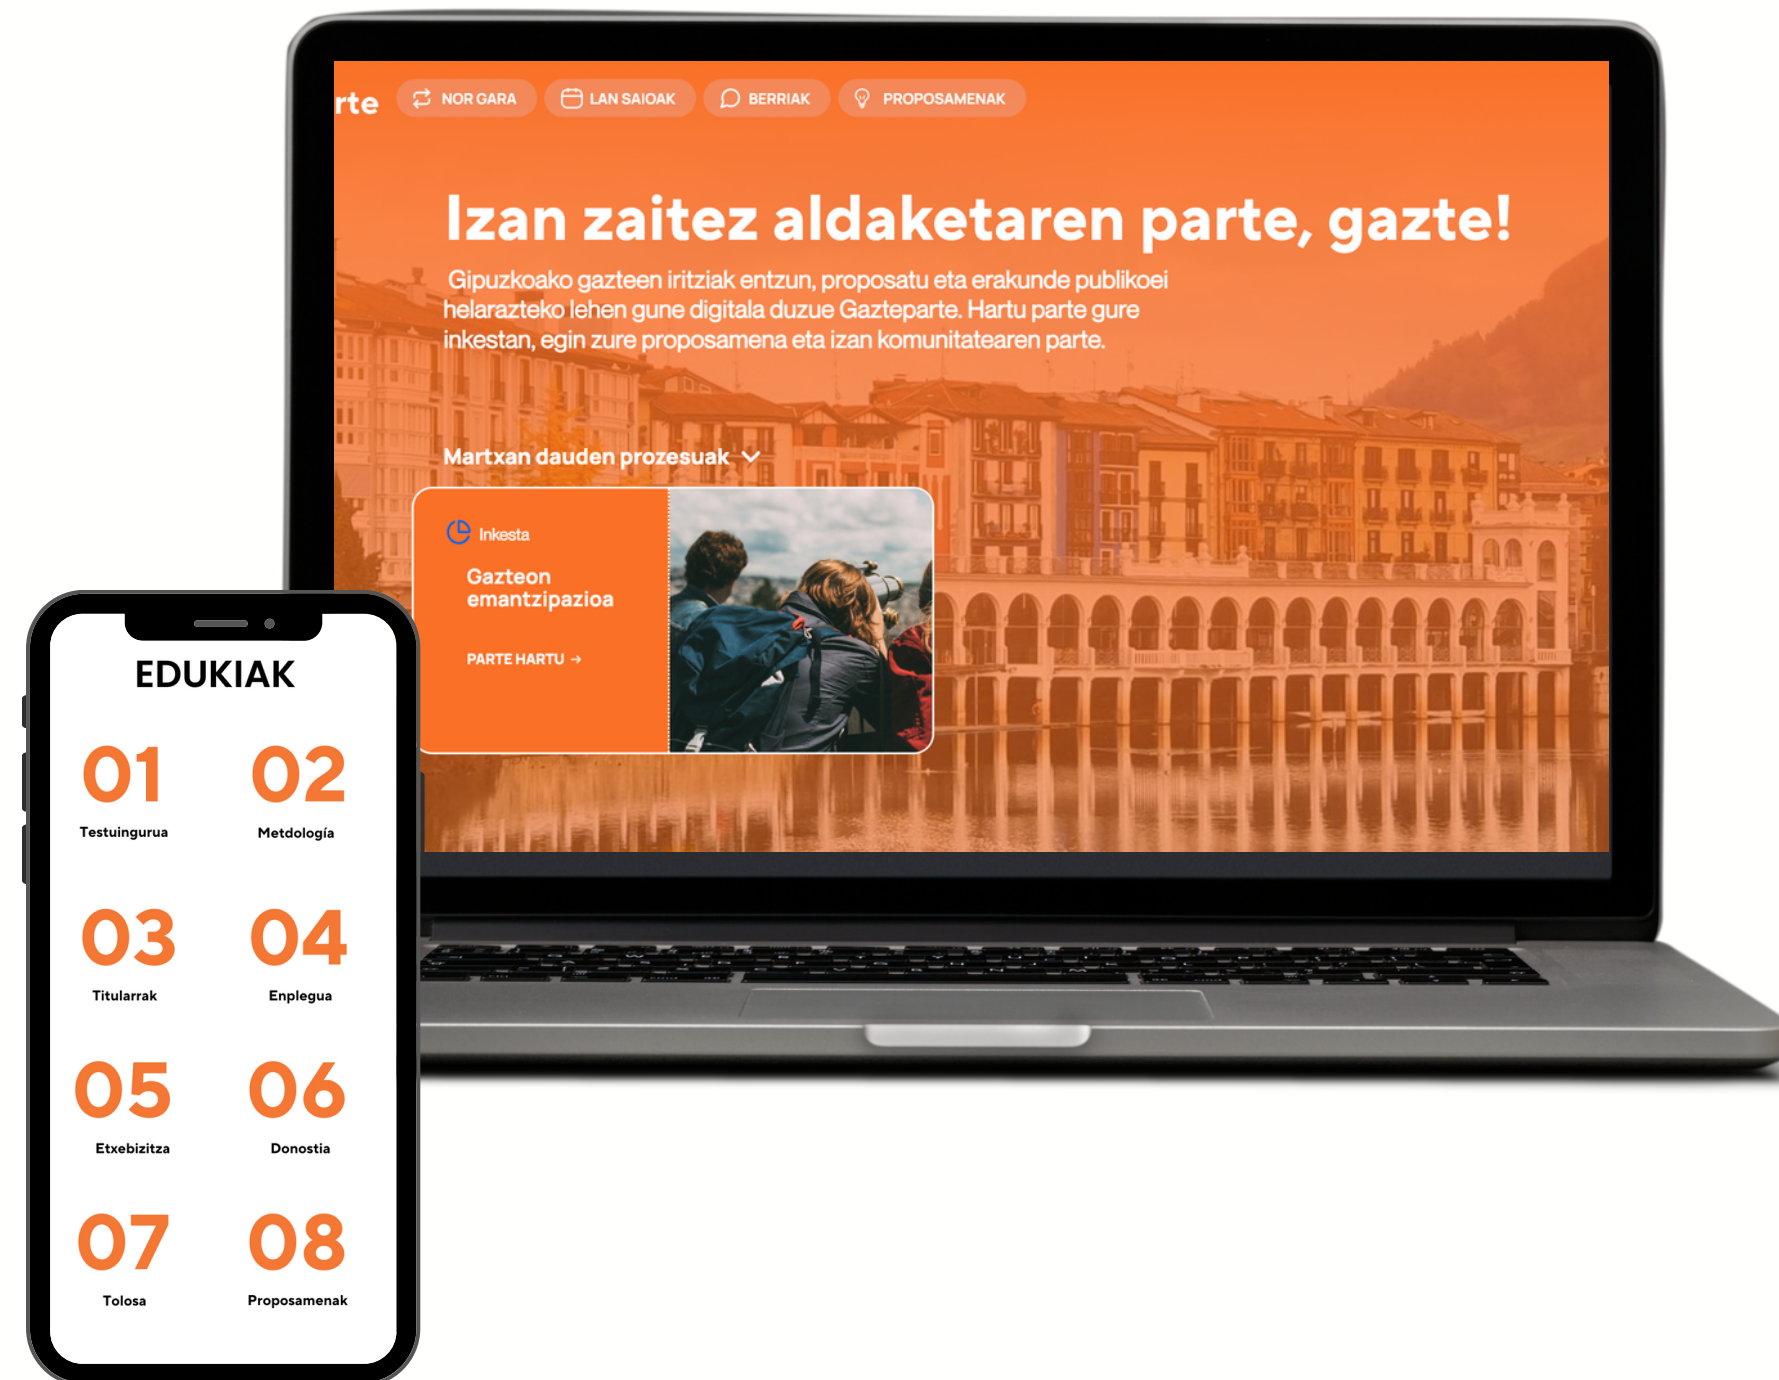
rte NOR GARA LAN SAIOAK BERRIAK PROPOSAMENAK

Izan zaitez aldaketaren parte, gazte!

Gipuzkoako gazteen iritziak entzun, proposatu eta erakunde publikoei helarazteko lehen gune digitala duzue Gazteparte. Hartu parte gure inkestan, egin zure proposamena eta izan komunitatearen parte.

Martxan dauden prozesuak

Inkesta

Gazteon emantzipazioa

PARTE HARTU →

EDUKIAK

01
Testuingurua

02
Metdología

03
Titularrak

04
Enplegua

05
Etxebizitza

06
Donostia

07
Tolosa

08
Proposamenak